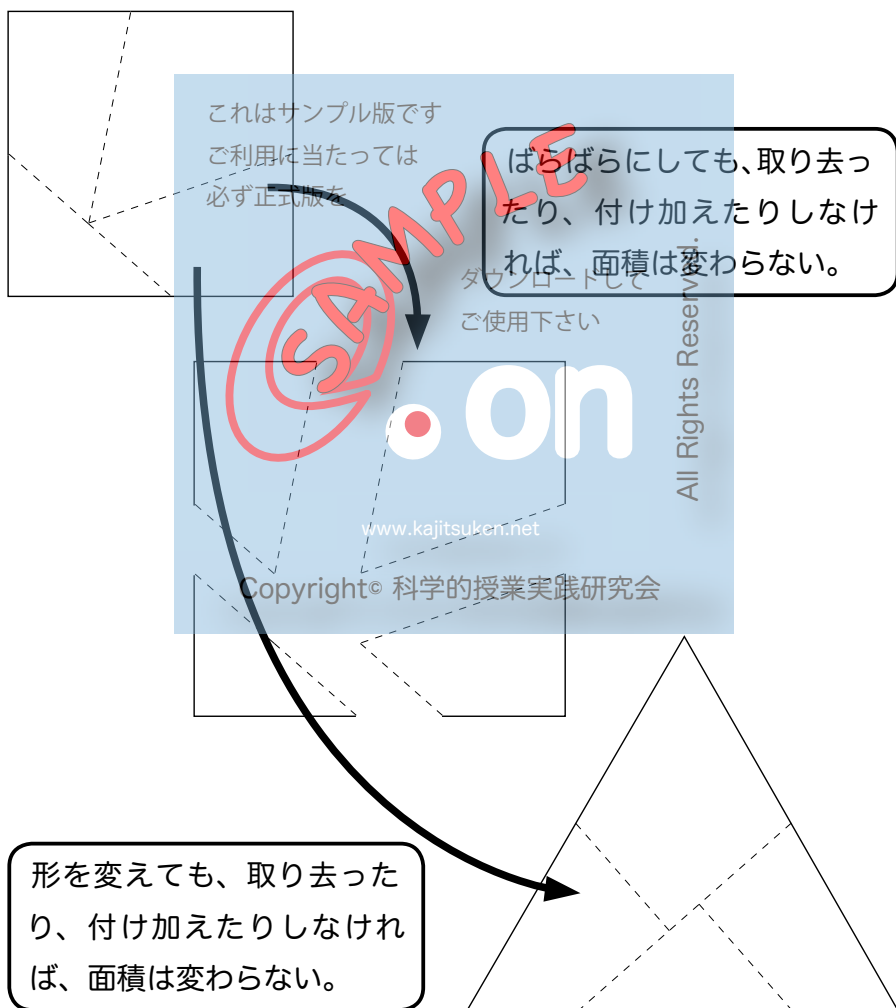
これはサンプル版です
ご利用に当たっては
必ず正式版を
ダウンロードして
ご使用下さい

ばらばらにしても、取り去ったり、付け加えたりしなければ、面積は変わらない。

SAMPLE

.on

www.kajitsuken.net

All Rights Reserved.

Copyright© 科学的授業実践研究会

形を変えても、取り去ったり、付け加えたりしなければ、面積は変わらない。